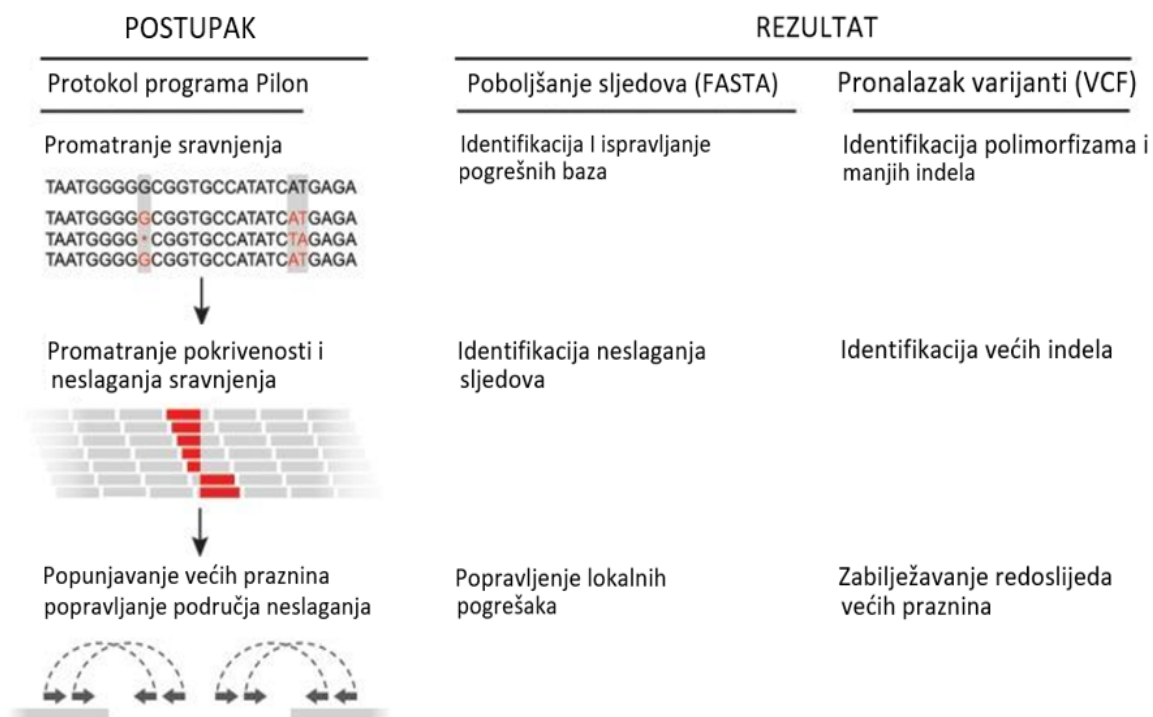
POSTUPAK

REZULTAT

Protokol programa Pilon

Poboljšanje sljedova (FASTA)

Pronalazak varijanti (VCF)

Promatranje sravnjenja

TAATGGGGGCGGTGCCATATCATGAGA

TAATGGGGGCGGTGCCATATCATGAGA
TAATGGGG·CGGTGCCATATCTAGAGA
TAATGGGGGCGGTGCCATATCATGAGA

Identifikacija I ispravljanje pogrešnih baza

Identifikacija polimorfizama i manjih indela

Promatranje pokrivenosti i neslaganja sravnjenja

Identifikacija neslaganja sljedova

Identifikacija većih indela

Popunjavanje većih praznina popravljanje područja neslaganja

Popravljenje lokalnih pogrešaka

Zabilježavanje redoslijeda većih praznina